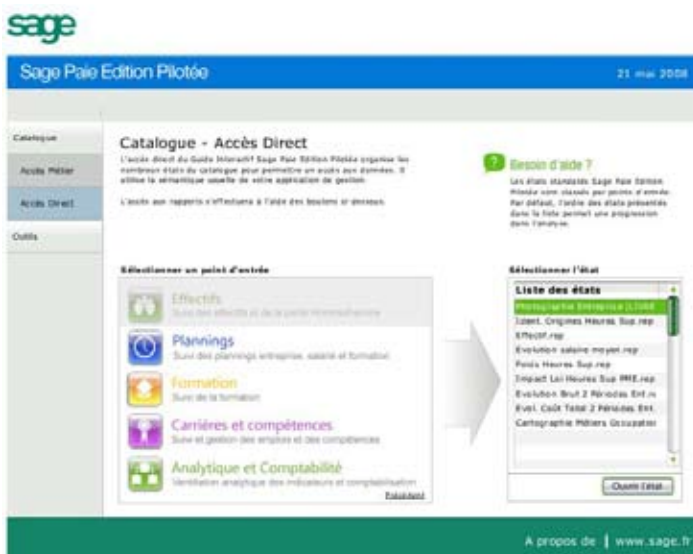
sage

Sage Paie Edition Pilotée

21 mai 2008

Catalogue

Accès Métier

Accès Direct

Outils

Catalogue - Accès Direct

L'accès direct du Guide Interactif Sage Paie Edition Pilotée organise les nombreux états du catalogue pour permettre un accès aux données. Il utilise la sémantique usuelle de votre application de gestion.

L'accès aux rapports s'effectuera à l'aide des boutons ci dessous.

Besoin d'aide ?

Les états standards Sage Paie Edition Pilotée sont classés par points d'entrée. Par défaut, l'ordre des états présentés dans la liste permet une progression dans l'analyse.

Sélectionner un point d'entrée

Effectifs
Suivi des effectifs et de la partie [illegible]

Plannings
Suivi des plannings entreprise, salarié et formation

Formation
Suivi de la formation

Carrières et compétences
Suivi et gestion des emplois et des compétences

Analytique et Comptabilité
Ventilation analytique des indicateurs et comptabilisation

Précédent

Sélectionner l'état

Liste des états
Photographie Entreprise (LCGE
Ident. Origines Heures Sup.rep
Effectif.rep
Evolution salaire moyen.rep
Poids Heures Sup.rep
Impact Loi Heures Sup PME.rep
Evolution Brut 2 Périodes Ent.re
Evol. Coût Total 2 Périodes Ent.
Cartographie Métiers Occupatio

Ouvrir l'état

A propos de | www.sage.fr